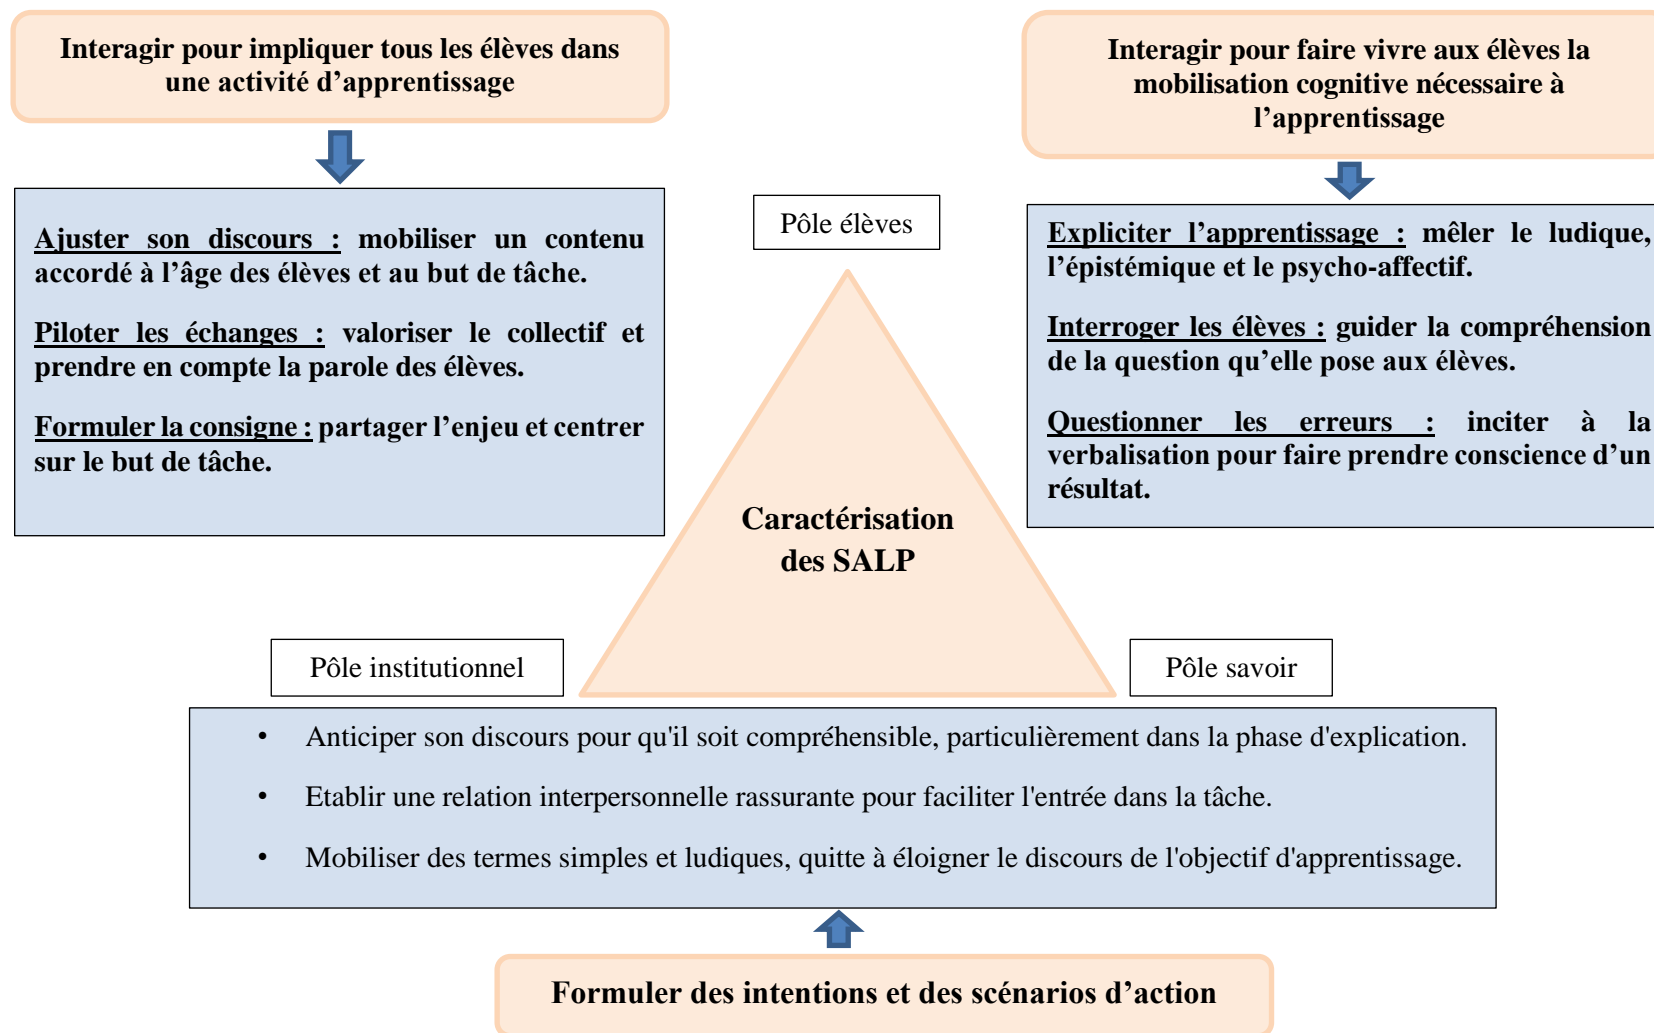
Interagir pour impliquer tous les élèves dans une activité d’apprentissage

Ajuster son discours : mobiliser un contenu accordé à l’âge des élèves et au but de tâche.

Piloter les échanges : valoriser le collectif et prendre en compte la parole des élèves.

Formuler la consigne : partager l’enjeu et centrer sur le but de tâche.

Interagir pour faire vivre aux élèves la mobilisation cognitive nécessaire à l’apprentissage

Expliciter l’apprentissage : mêler le ludique, l’épistémique et le psycho-affectif.

Interroger les élèves : guider la compréhension de la question qu’elle pose aux élèves.

Questionner les erreurs : inciter à la verbalisation pour faire prendre conscience d’un résultat.

Pôle élèves

Caractérisation des SALP

Pôle institutionnel

Pôle savoir

• Anticiper son discours pour qu'il soit compréhensible, particulièrement dans la phase d'explication.
• Etablir une relation interpersonnelle rassurante pour faciliter l'entrée dans la tâche.
• Mobiliser des termes simples et ludiques, quitte à éloigner le discours de l'objectif d'apprentissage.

Formuler des intentions et des scénarios d’action